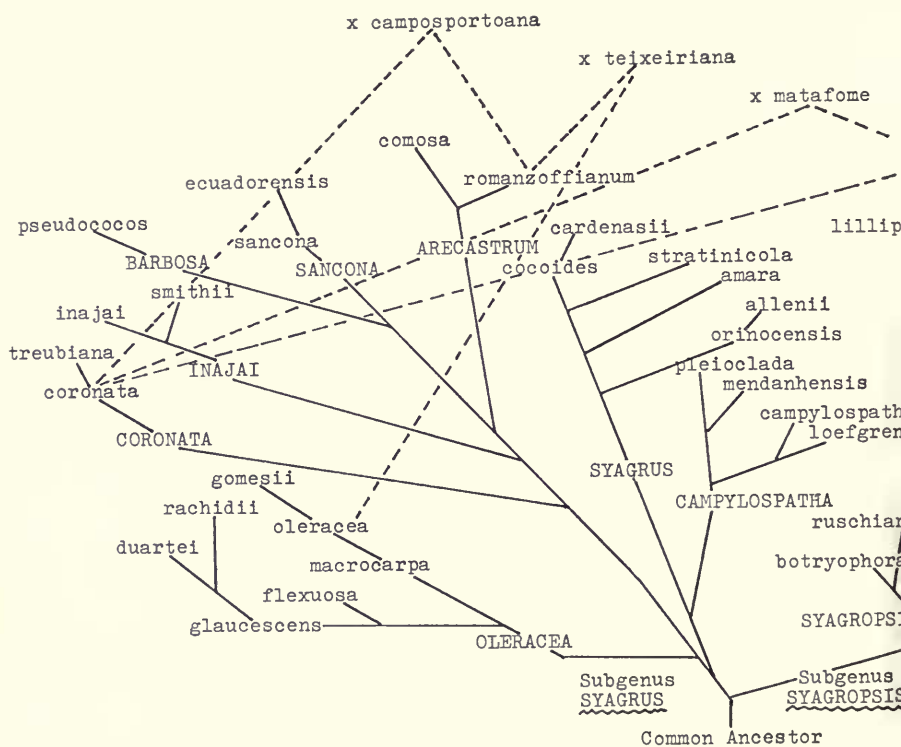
x camposportoana

x teixeiriana

x matafome

comosa

romanzoffianum

ecuadorensis

pseudococos

sancona

cardenasii

lillip

BARBOSA

SANCONA

ARECASTRUM

cocoides

stratinicola

amara

smithii

inajai

allenii

orinocensis

treubiana

INAJAI

pleioclada

coronata

mendanhensis

campylospath

loefgren

CORONATA

SYAGRUS

gomesii

CAMPYLOSPATHA

rachidii

oleracea

ruschian

duartei

macrocarpa

botryophora

flexuosa

glaucescens

SYAGROPSI

OLERACEA

Subgenus
SYAGRUS

Subgenus
SYAGROPSIS

Common Ancestor